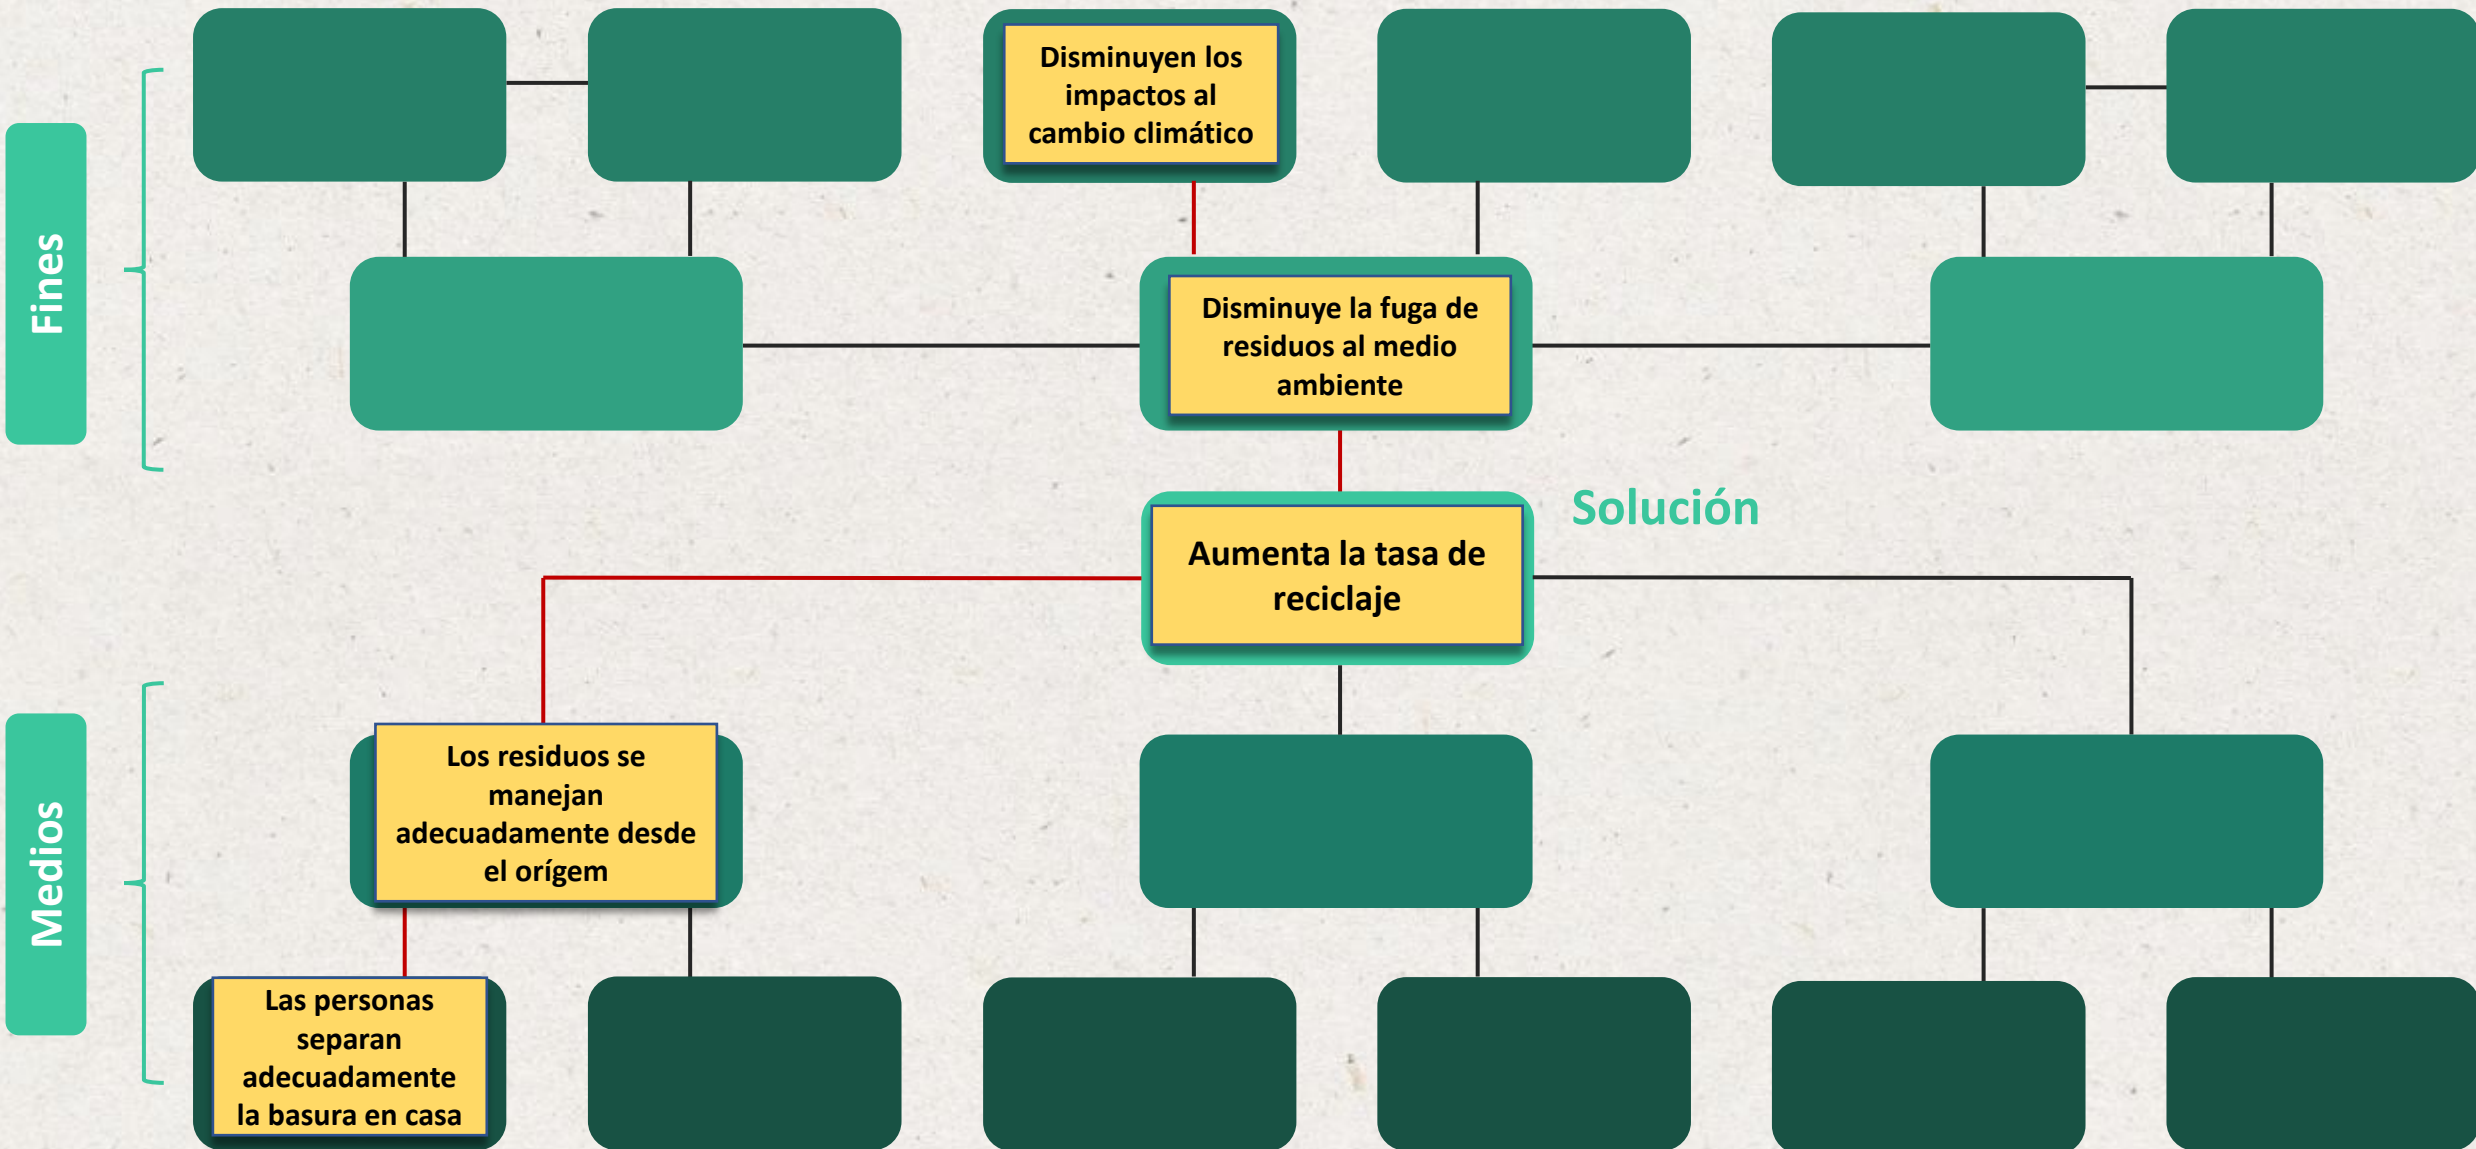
Fines

Disminuyen los impactos al cambio climático

Disminuye la fuga de residuos al medio ambiente

Solución

Aumenta la tasa de reciclaje

Medios

Los residuos se manejan adecuadamente desde el orígem

Las personas separan adecuadamente la basura en casa